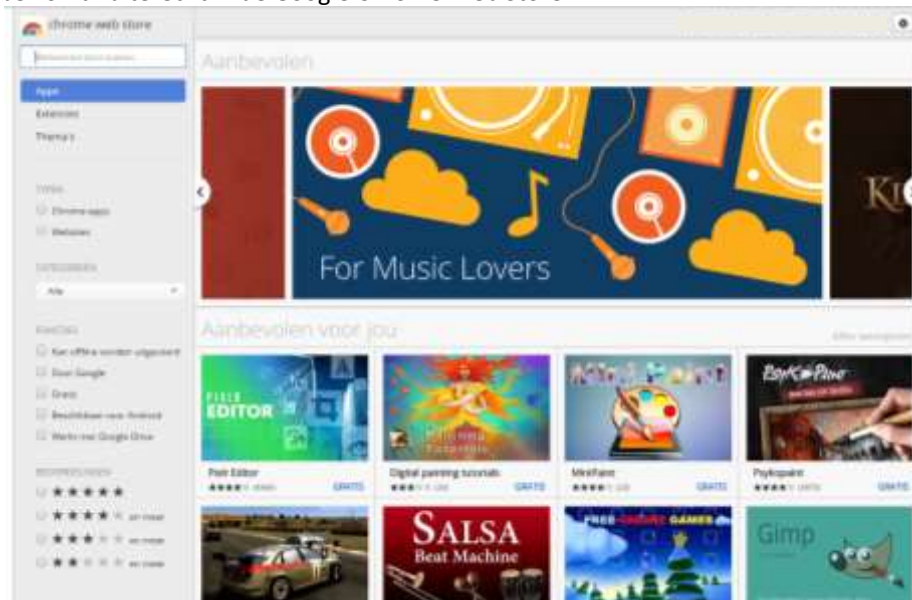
chrome web store

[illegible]

Apps
Extensies
Thema's

TYPEN
Chrome-apps
Websites

CATEGORIEËN
Alle

FUNCTIES
Kan offline worden uitgevoerd
Door Google
Gratis
Beschikbaar voor Android
Werkt met Google Drive

BEOORDELINGEN
★★★★★
★★★★ en meer
★★★ en meer
★★ en meer

Aanbevolen

For Music Lovers

Aanbevolen voor jou

Alles weergeven

PIXLR EDITOR
Pixlr Editor
GRATIS

Digital painting tutorials
GRATIS

MiniPaint
GRATIS

PosterPaint
Psykopaint
GRATIS

SALSA
Beat Machine

FREE ONLINE GAMES

Gimp